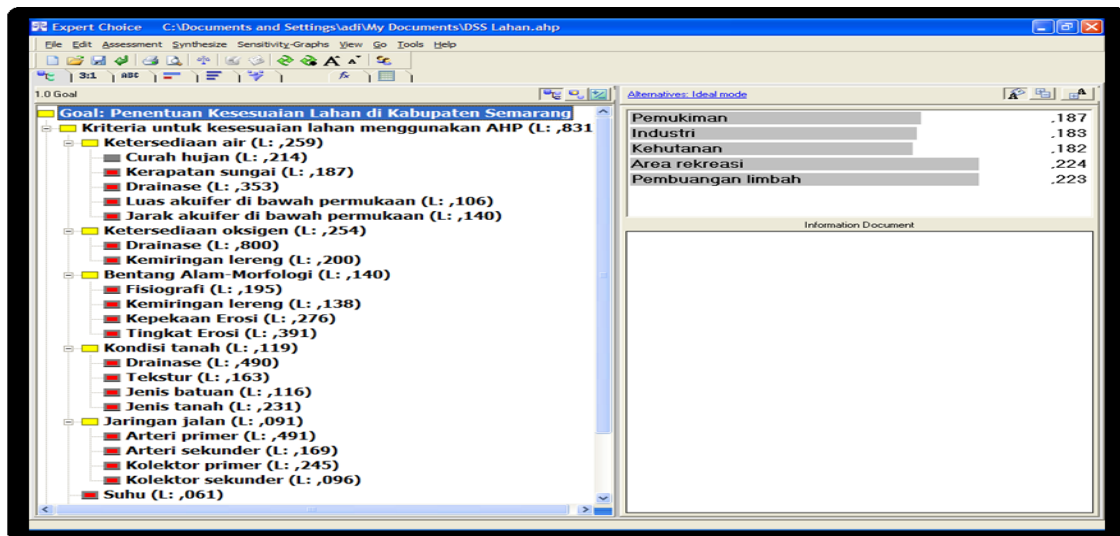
Expert Choice C:\Documents and Settings\adi\My Documents\DSS Lahan.ahp

File Edit Assessment Synthesize Sensitivity-Graphs View Go Tools Help

3:1 ABC

1.0 Goal

Goal: Penentuan Kesesuaian Lahan di Kabupaten Semarang
Kriteria untuk kesesuaian lahan menggunakan AHP (L: ,831
Ketersediaan air (L: ,259)
Curah hujan (L: ,214)
Kerapatan sungai (L: ,187)
Drainase (L: ,353)
Luas akuifer di bawah permukaan (L: ,106)
Jarak akuifer di bawah permukaan (L: ,140)
Ketersediaan oksigen (L: ,254)
Drainase (L: ,800)
Kemiringan lereng (L: ,200)
Bentang Alam-Morfologi (L: ,140)
Fisiografi (L: ,195)
Kemiringan lereng (L: ,138)
Kepekaan Erosi (L: ,276)
Tingkat Erosi (L: ,391)
Kondisi tanah (L: ,119)
Drainase (L: ,490)
Tekstur (L: ,163)
Jenis batuan (L: ,116)
Jenis tanah (L: ,231)
Jaringan jalan (L: ,091)
Arteri primer (L: ,491)
Arteri sekunder (L: ,169)
Kolektor primer (L: ,245)
Kolektor sekunder (L: ,096)
Suhu (L: ,061)

Alternatives: Ideal mode

| Pemukiman | ,187 |
| Industri | ,183 |
| Kehutanan | ,182 |
| Area rekreasi | ,224 |
| Pembuangan limbah | ,223 |

Information Document